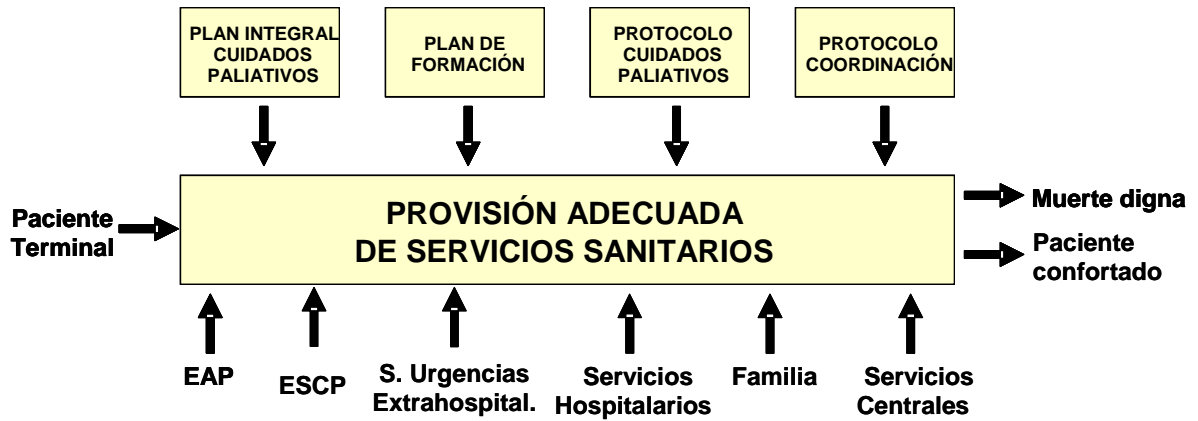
PLAN INTEGRAL CUIDADOS PALIATIVOS

PLAN DE FORMACIÓN

PROTOCOLO CUIDADOS PALIATIVOS

PROTOCOLO COORDINACIÓN

Paciente Terminal

PROVISIÓN ADECUADA DE SERVICIOS SANITARIOS

Muerte digna

Paciente confortado

EAP

ESCP

S. Urgencias Extrahospital.

Servicios Hospitalarios

Familia

Servicios Centrales